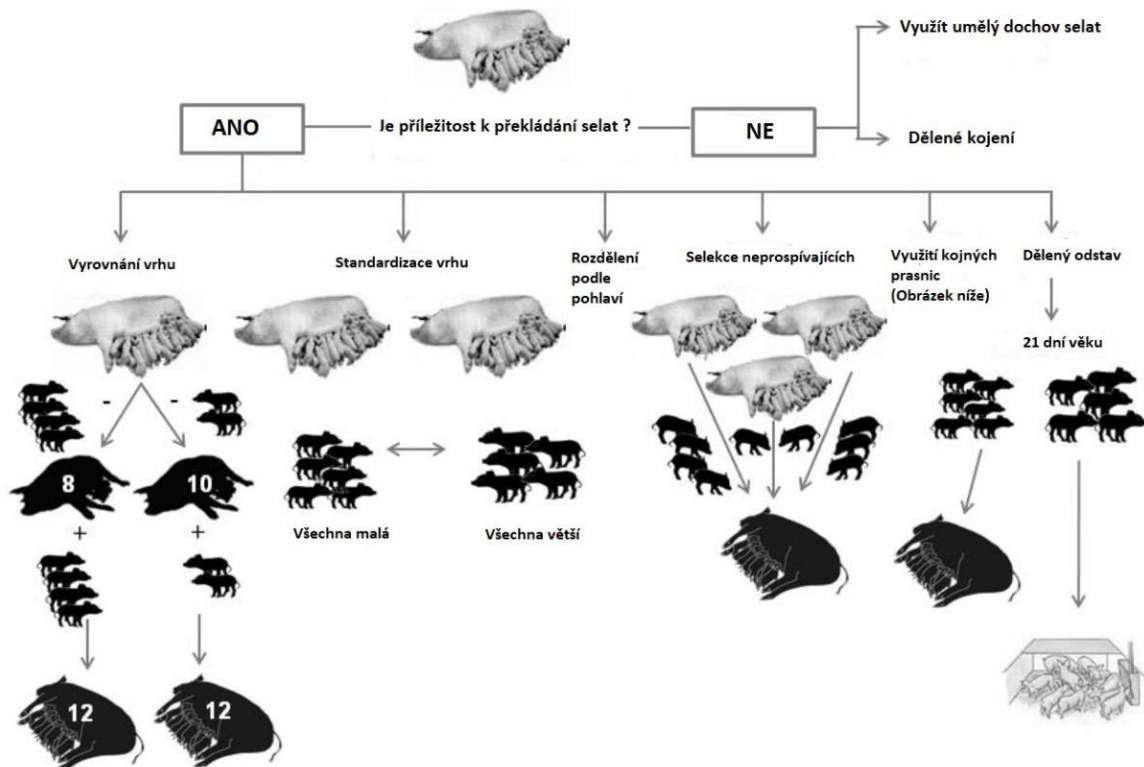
Využít umělý dochov selat

ANO

Je příležitost k překládání selat ?

NE

Dělené kojení

Vyrovnání vrhu

Standardizace vrhu

Rozdělení podle pohlaví

Selekce neprospívajících

Využití kojných prasnic (Obrázek níže)

Dělený odstav

21 dní věku

-

-

8

10

+

+

12

12

Všechna malá

Všechna větší